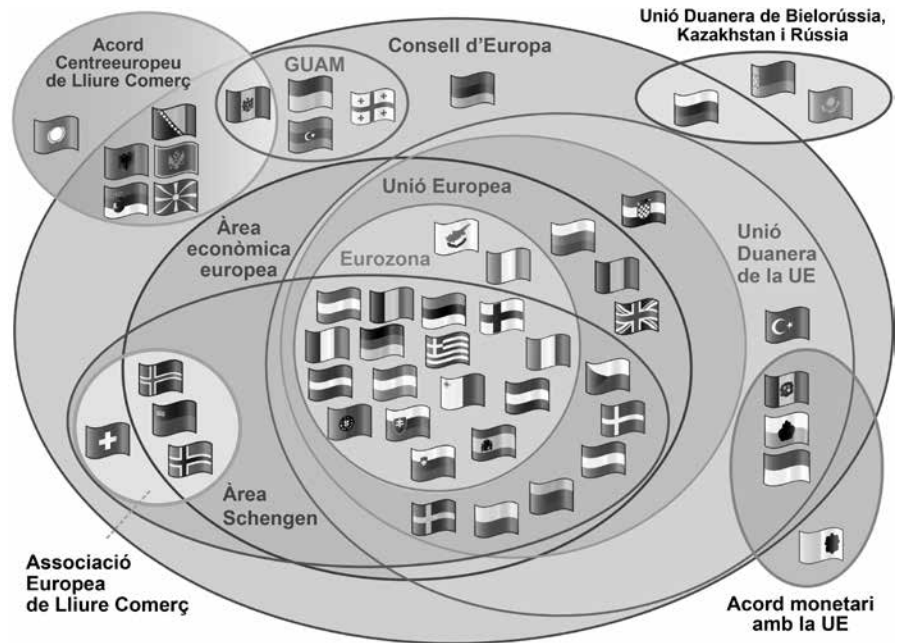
Unió Duanera de Bielorússia, Kazakhstan i Rússia

Acord Centreeuropeu de Lliure Comerç

GUAM

Consell d'Europa

Unió Europea

Àrea econòmica europea

Eurozona

Unió Duanera de la UE

Àrea Schengen

Associació Europea de Lliure Comerç

Acord monetari amb la UE